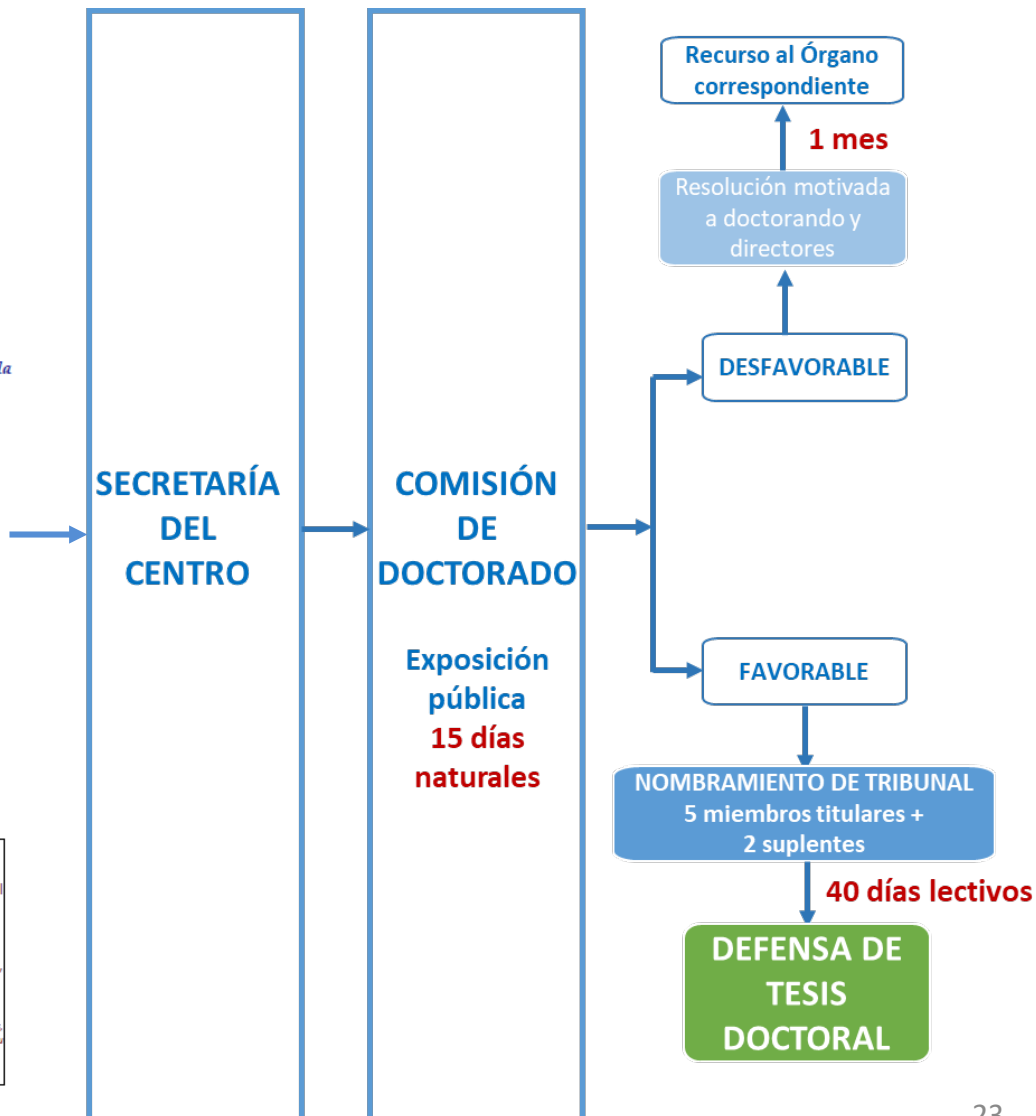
SECRETARÍA DEL CENTRO

COMISIÓN DE DOCTORADO

Exposición pública 15 días naturales

Recurso al Órgano correspondiente

1 mes

Resolución motivada a doctorando y directores

DESFAVORABLE

FAVORABLE

NOMBRAMIENTO DE TRIBUNAL 5 miembros titulares + 2 suplentes

40 días lectivos

DEFENSA DE TESIS DOCTORAL

23